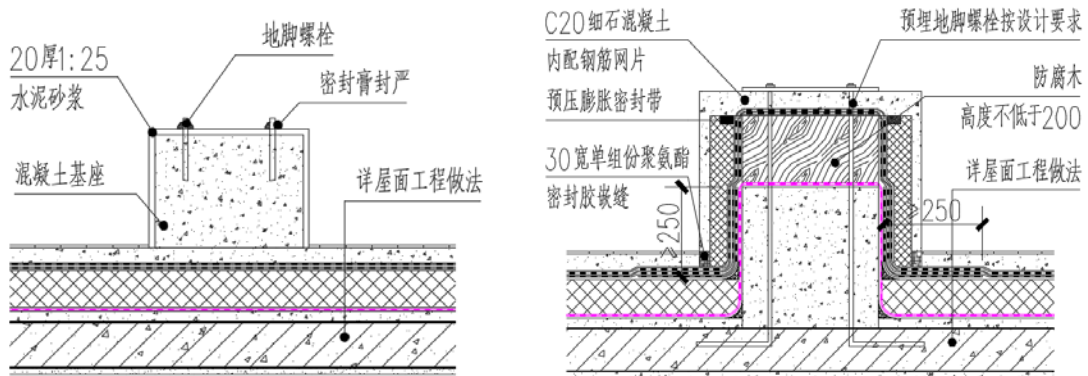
20厚1:25
水泥砂浆

地脚螺栓

密封膏封严

混凝土基座

详屋面工程做法

C20细石混凝土
内配钢筋网片

预压膨胀密封带

预埋地脚螺栓按设计要求

防腐木
高度不低于200

30宽单组份聚氨酯
密封胶嵌缝

详屋面工程做法

≥250

≥250